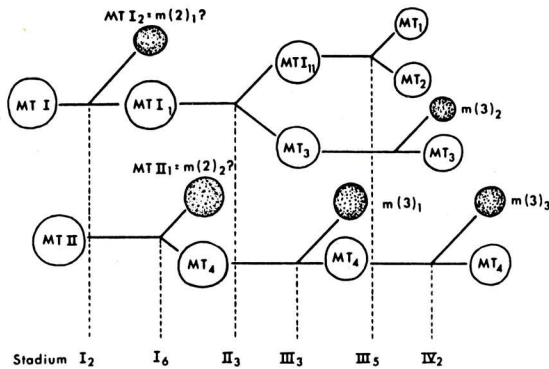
MT $I_2$ = m(2)$_1$?

MT I

MT $I_1$

MT $I_{11}$

MT$_1$

MT$_2$

MT$_3$

m(3)$_2$

MT$_3$

MT $II_1$ = m(2)$_2$?

MT II

MT$_4$

m(3)$_1$

MT$_4$

m(3)$_3$

MT$_4$

Stadium $I_2$ $I_6$ $II_3$ $III_3$ $III_5$ $IV_2$